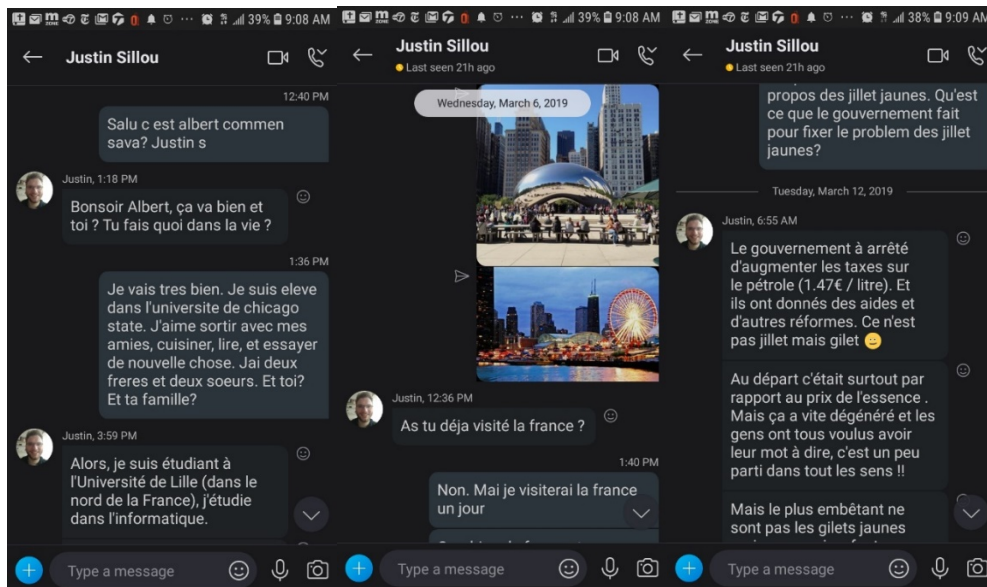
39% 9:08 AM

Justin Sillou

12:40 PM

Salu c est albert commen sava? Justin s

Justin, 1:18 PM

Bonsoir Albert, ça va bien et toi ? Tu fais quoi dans la vie ?

1:36 PM

Je vais tres bien. Je suis eleve dans l'universite de chicago state. J'aime sortir avec mes amies, cuisiner, lire, et essayer de nouvelle chose. Jai deux freres et deux soeurs. Et toi? Et ta famille?

Justin, 3:59 PM

Alors, je suis étudiant à l'Université de Lille (dans le nord de la France), j'étudie dans l'informatique.

Type a message

39% 9:08 AM

Justin Sillou

Last seen 21h ago

Wednesday, March 6, 2019

Justin, 12:36 PM

As tu déja visité la france ?

1:40 PM

Non. Mai je visiterai la france un jour

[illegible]

Type a message

38% 9:09 AM

Justin Sillou

Last seen 21h ago

propos des jillet jaunes. Qu'est ce que le gouvernement fait pour fixer le problem des jillet jaunes?

Tuesday, March 12, 2019

Justin, 6:55 AM

Le gouvernement à arrêté d'augmenter les taxes sur le pétrole (1.47€ / litre). Et ils ont donnés des aides et d'autres réformes. Ce n'est pas jillet mais gilet 😄

Au départ c'était surtout par rapport au prix de l'essence . Mais ça a vite dégénéré et les gens ont tous voulus avoir leur mot à dire, c'est un peu parti dans tout les sens !!

Mais le plus embêtant ne sont pas les gilets jaunes

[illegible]

Type a message